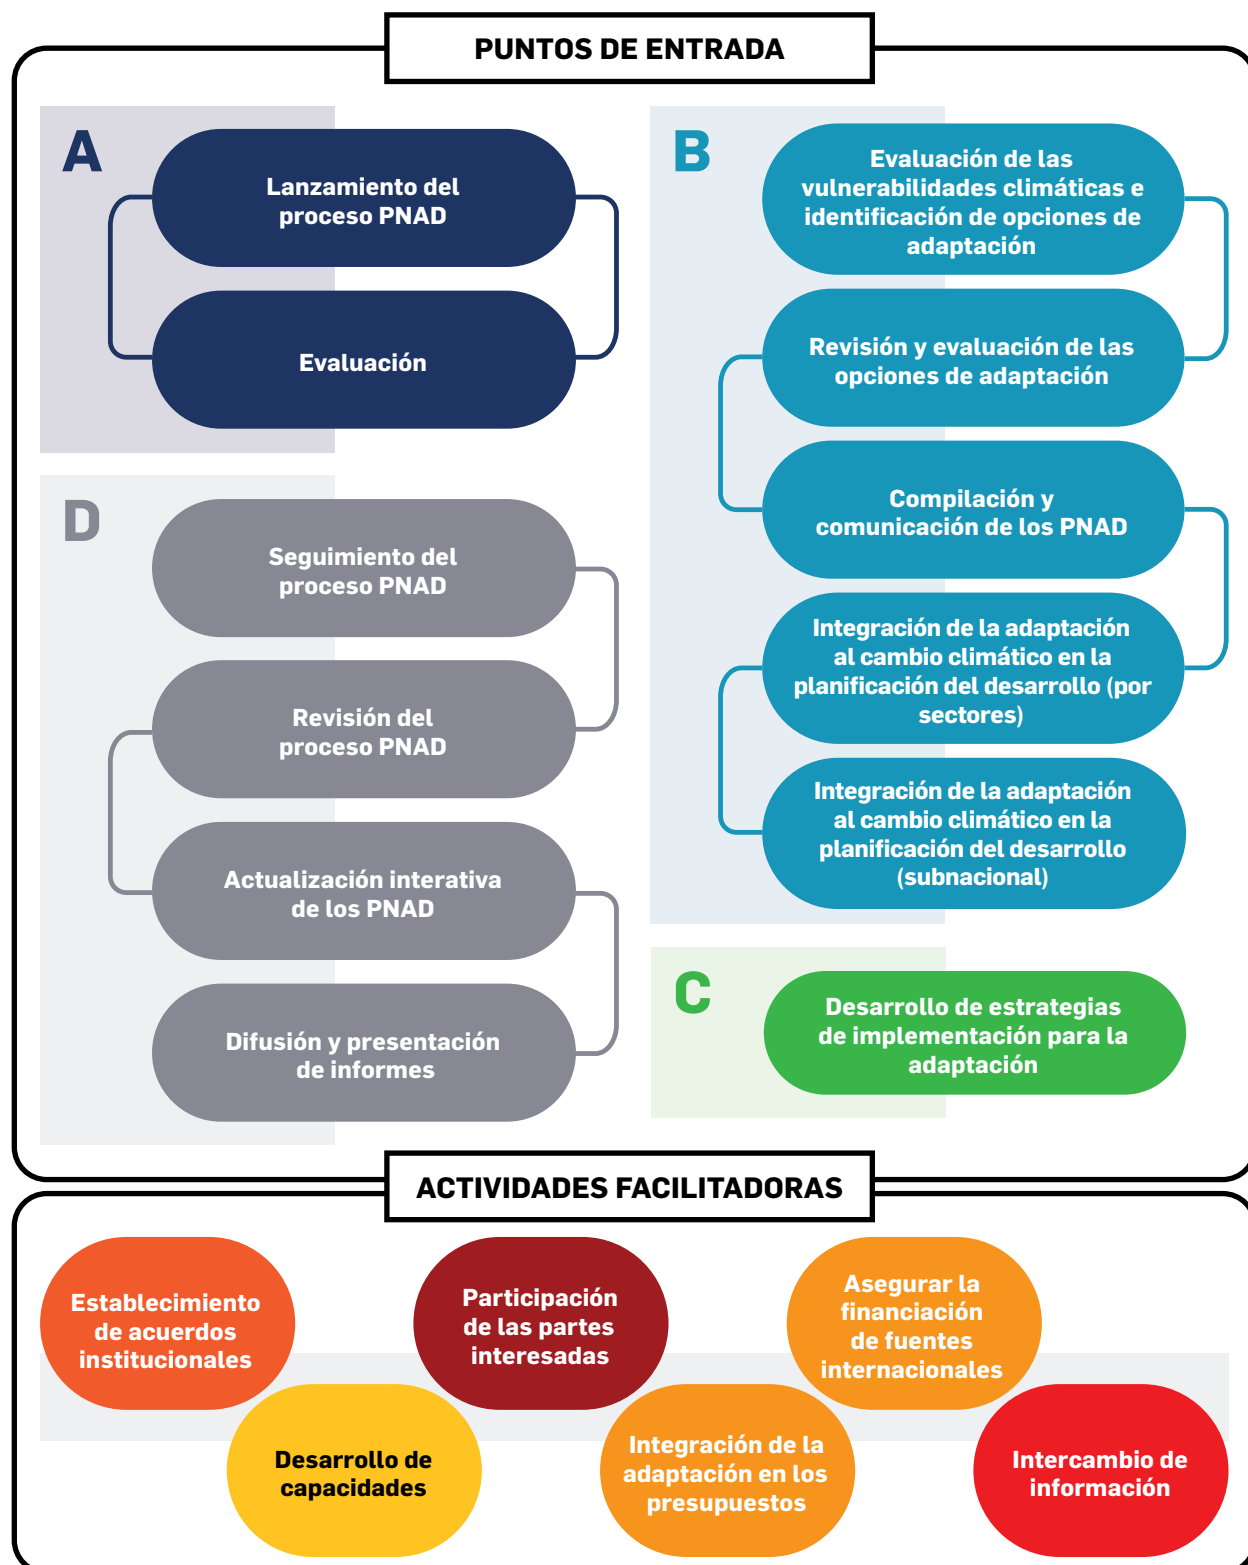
PUNTOS DE ENTRADA

A

Lanzamiento del proceso PNAD

Evaluación

D

Seguimiento del proceso PNAD

Revisión del proceso PNAD

Actualización interativa de los PNAD

Difusión y presentación de informes

B

Evaluación de las vulnerabilidades climáticas e identificación de opciones de adaptación

Revisión y evaluación de las opciones de adaptación

Compilación y comunicación de los PNAD

Integración de la adaptación al cambio climático en la planificación del desarrollo (por sectores)

Integración de la adaptación al cambio climático en la planificación del desarrollo (subnacional)

C

Desarrollo de estrategias de implementación para la adaptación

ACTIVIDADES FACILITADORAS

Establecimiento de acuerdos institucionales

Participación de las partes interesadas

Asegurar la financiación de fuentes internacionales

Desarrollo de capacidades

Integración de la adaptación en los presupuestos

Intercambio de información